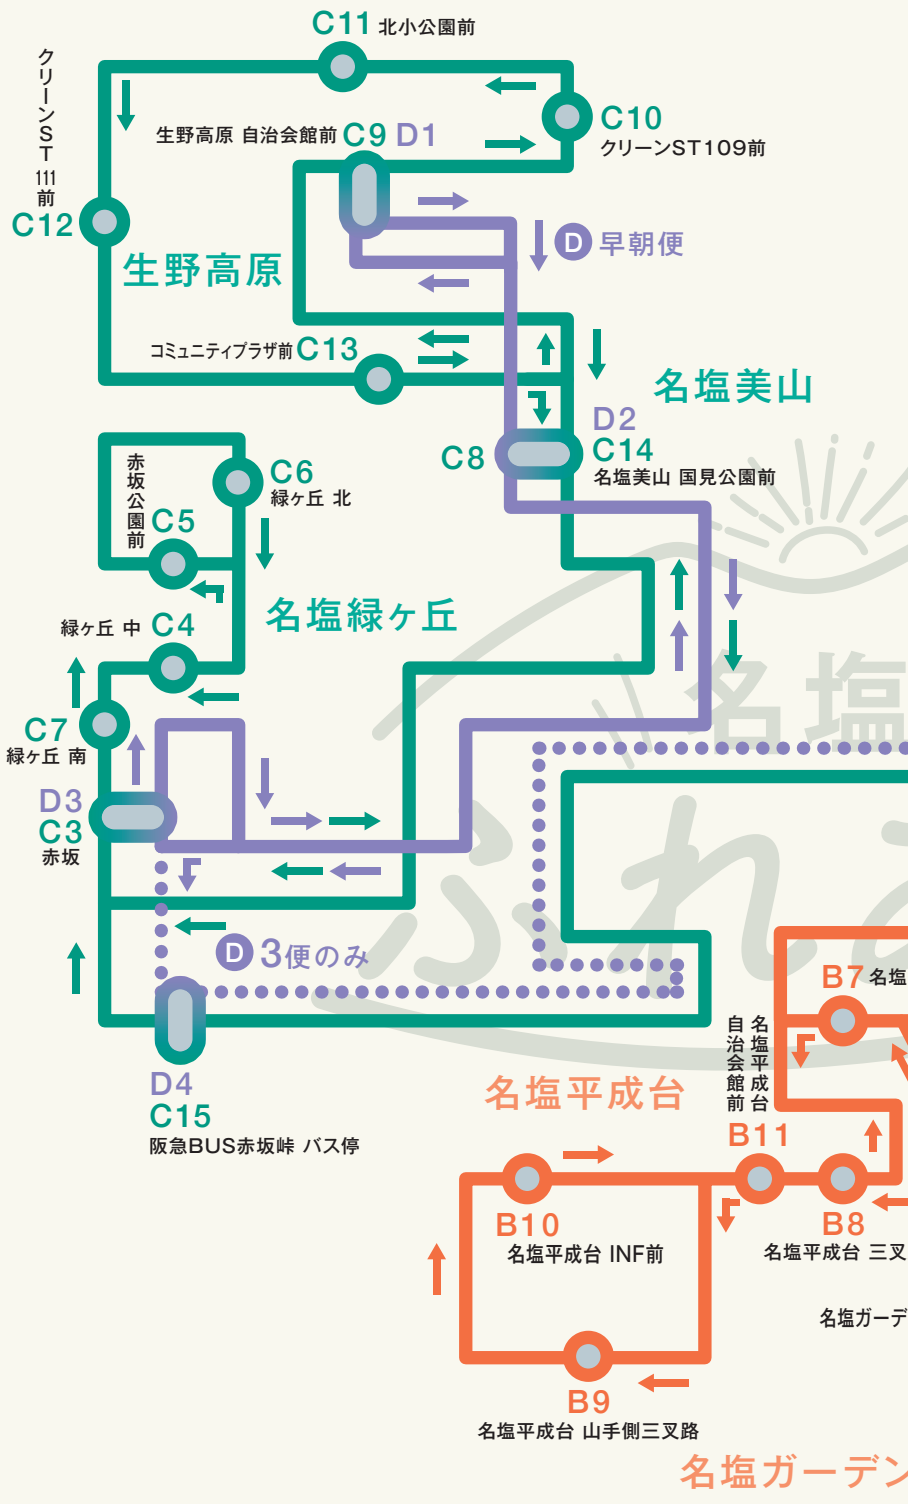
C11 北小公園前

クリーンST111前
C12

生野高原 自治会館前 C9 D1

C10
クリーンST109前

D 早朝便

生野高原

コミュニティプラザ前 C13

名塩美山

D2
C14
名塩美山 国見公園前

C8

赤坂公園前 C5

C6
緑ヶ丘 北

名塩緑ヶ丘

緑ヶ丘 中 C4

C7
緑ヶ丘 南

D3
C3
赤坂

D 3便のみ

D4
C15
阪急BUS赤坂峠 バス停

名塩

ふれ

B7 名塩

自治会館前

名塩平成台

名塩平成台

B11

B10
名塩平成台 INF前

B8
名塩平成台 三叉

名塩ガーデ

B9
名塩平成台 山手側三叉路

名塩ガーデン